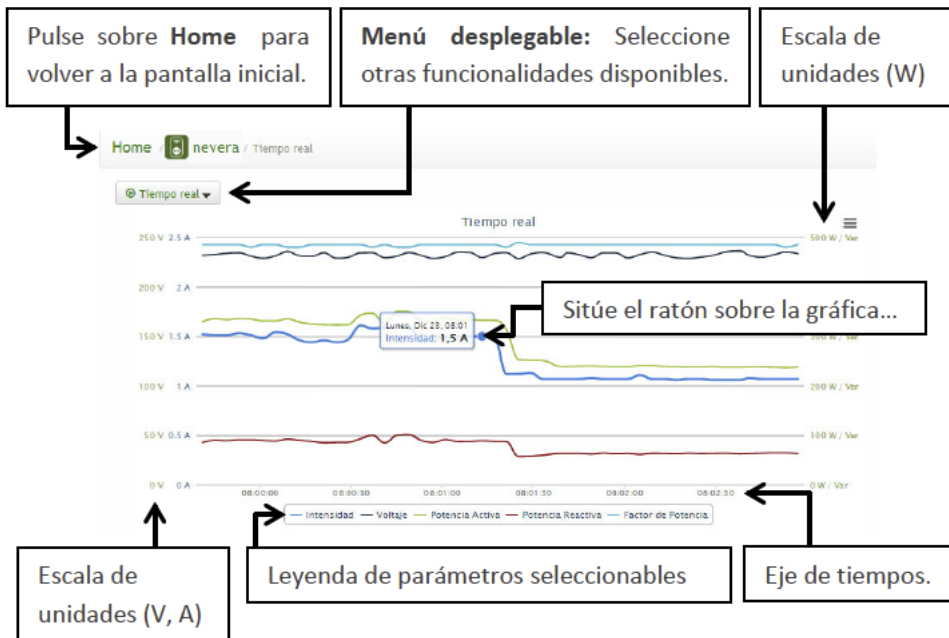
Pulse sobre **Home** para volver a la pantalla inicial.

**Menú desplegable:** Seleccione otras funcionalidades disponibles.

Escala de unidades (W)

Home / nevera / Tiempo real

Tiempo real

Tiempo real

250 V 2.5 A

200 V 2 A

150 V 1.5 A

100 V 1 A

50 V 0.5 A

0 V 0 A

500 W / Var

300 W / Var

200 W / Var

100 W / Var

0 W / Var

Lunes, Dic 23, 08:01
Intensidad: 1,5 A

Sitúe el ratón sobre la gráfica...

08:00:00 08:00:30 08:01:00 08:01:30 08:02:00 08:02:30

Intensidad Voltaje Potencia Activa Potencia Reactiva Factor de Potencia

Escala de unidades (V, A)

Leyenda de parámetros seleccionables

Eje de tiempos.